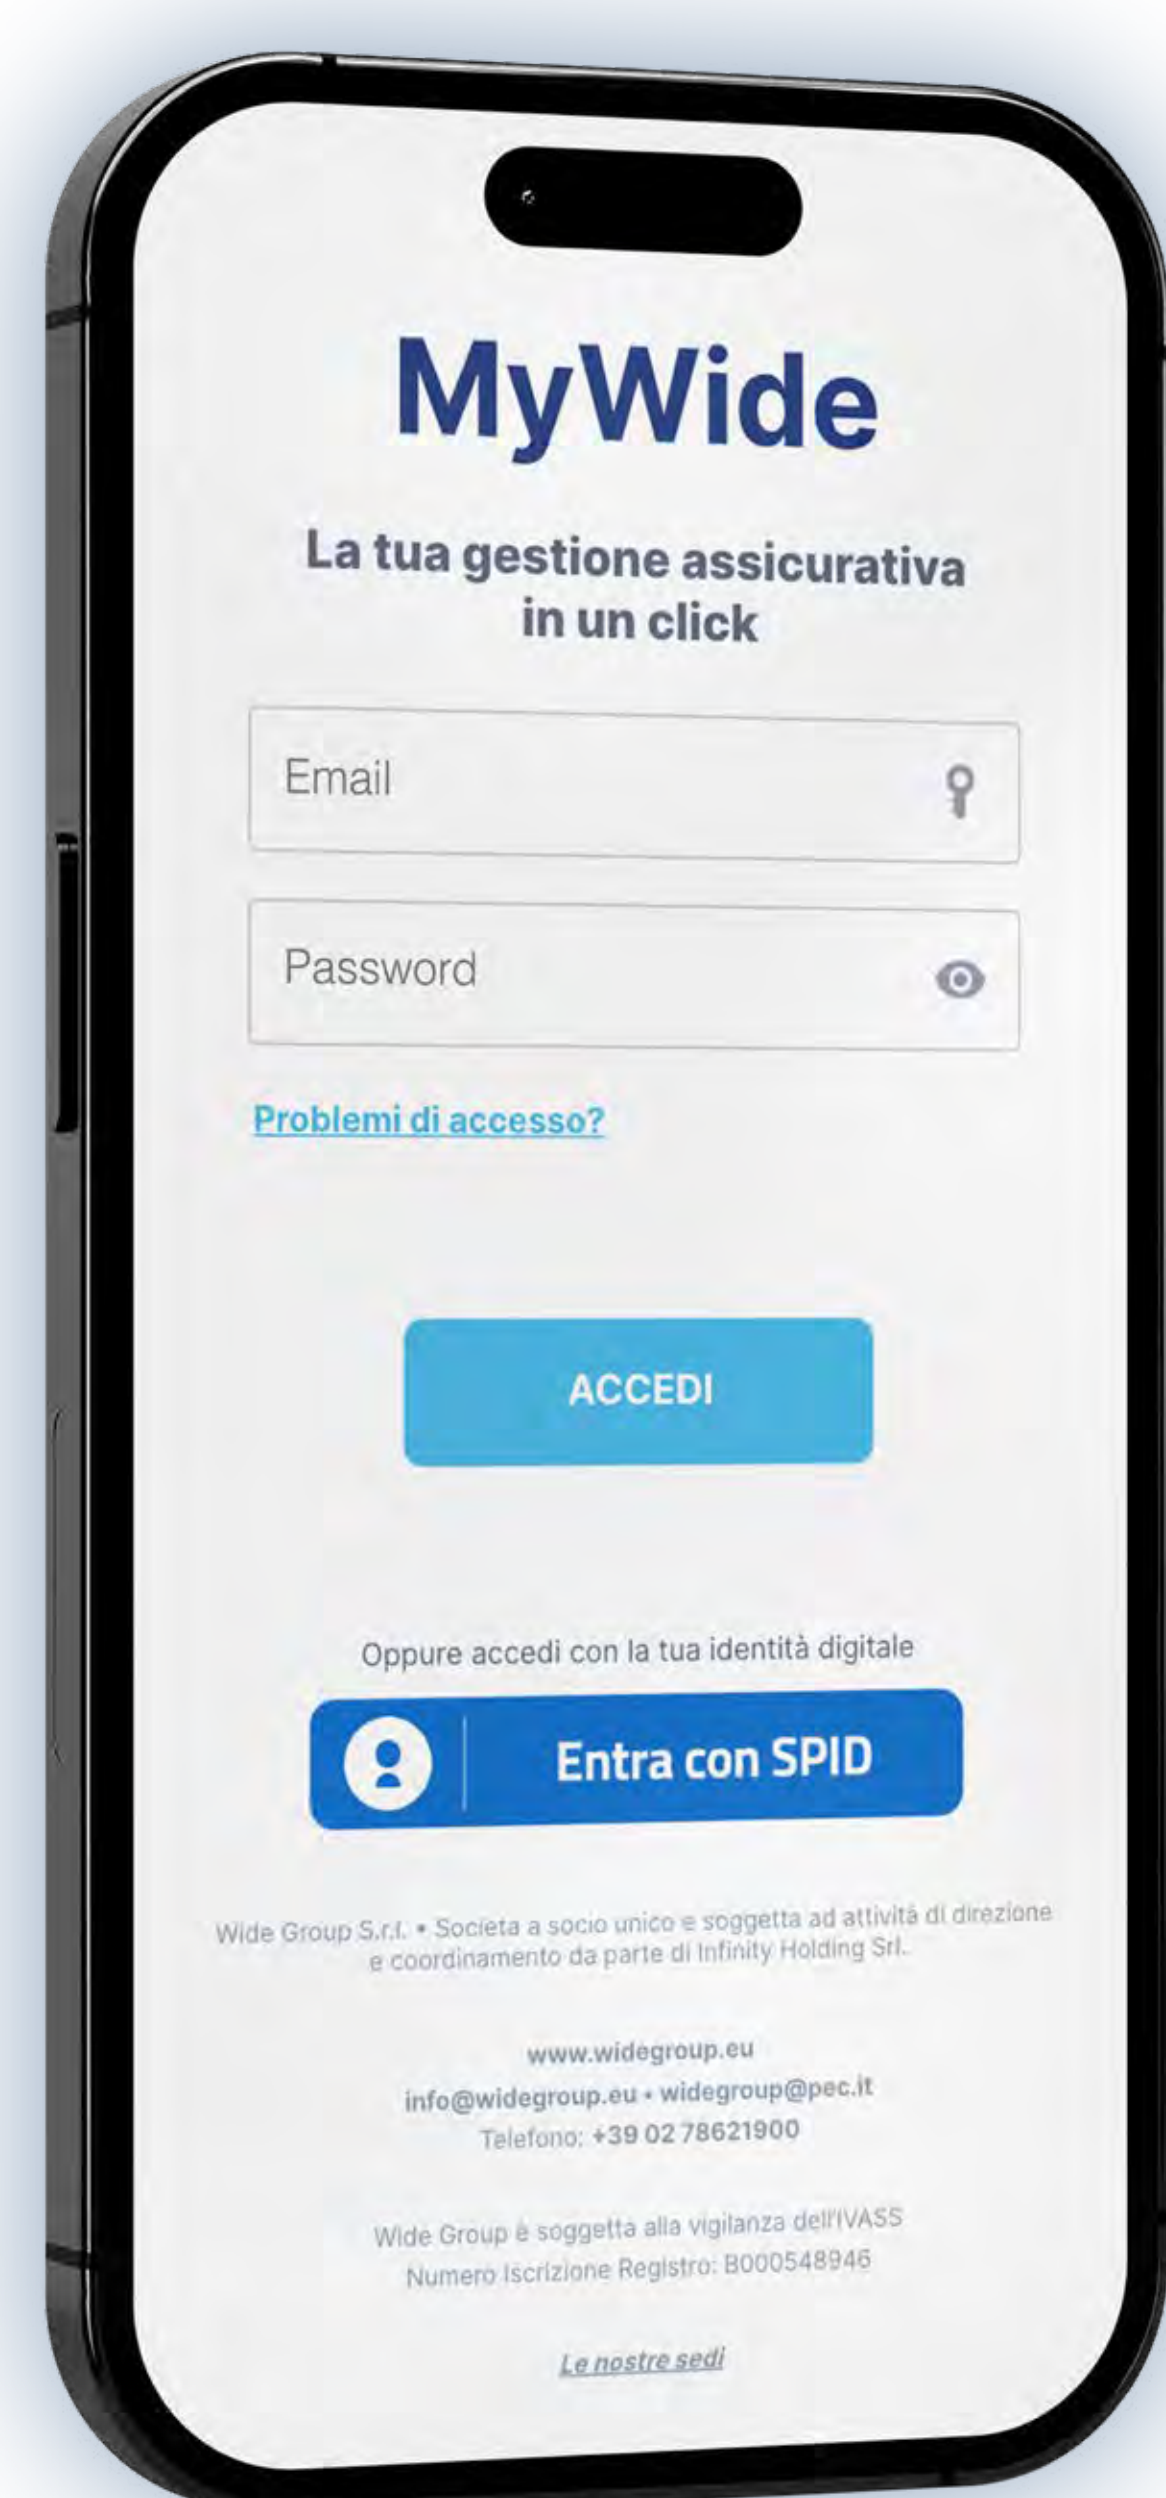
MyWide

La tua gestione assicurativa in un click

Email

Password

Problemi di accesso?

ACCEDI

Oppure accedi con la tua identità digitale

Entra con SPID

Wide Group S.r.l. • Società a socio unico e soggetta ad attività di direzione e coordinamento da parte di Infinity Holding Srl.

www.widegroup.eu
info@widegroup.eu • widegroup@pec.it
Telefono: +39 02 78621900

Wide Group è soggetta alla vigilanza dell'IVASS
Numero Iscrizione Registro: B000548946

Le nostre sedi